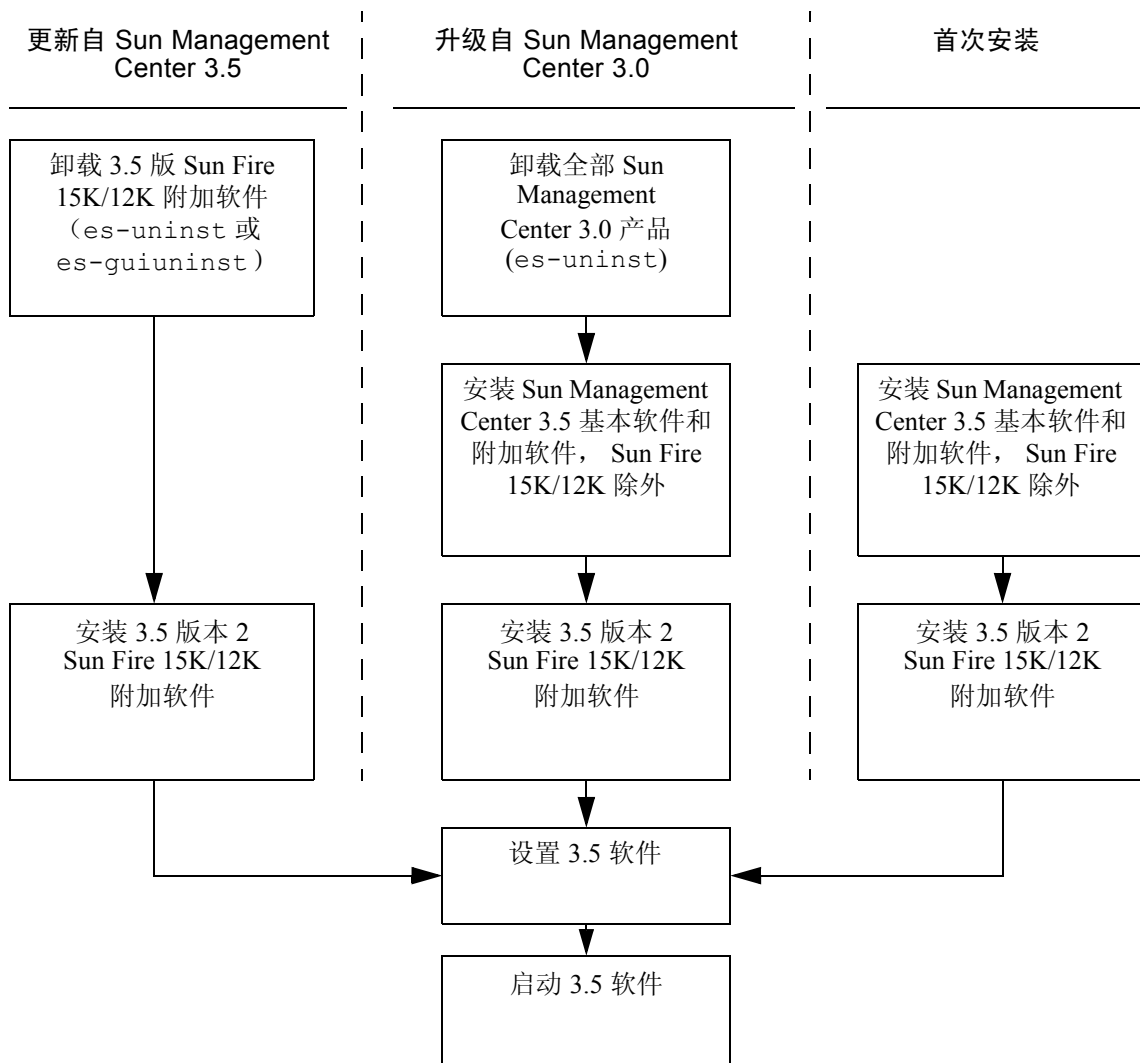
更新自 Sun Management Center 3.5

升级自 Sun Management Center 3.0

首次安装

卸载 3.5 版 Sun Fire 15K/12K 附加软件（es-uninst 或 es-guiuninst）

卸载全部 Sun Management Center 3.0 产品 (es-uninst)

安装 Sun Management Center 3.5 基本软件和附加软件， Sun Fire 15K/12K 除外

安装 Sun Management Center 3.5 基本软件和附加软件， Sun Fire 15K/12K 除外

安装 3.5 版本 2 Sun Fire 15K/12K 附加软件

安装 3.5 版本 2 Sun Fire 15K/12K 附加软件

安装 3.5 版本 2 Sun Fire 15K/12K 附加软件

设置 3.5 软件

启动 3.5 软件